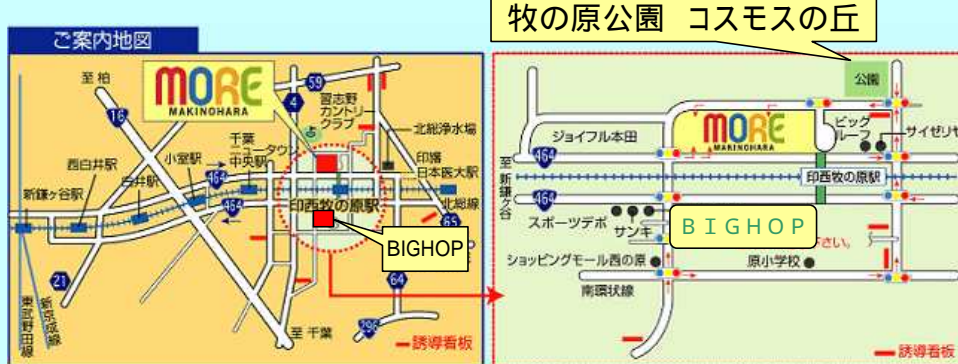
牧の原公園 コスモスの丘

ご案内地図

MORE
MAKINOHARA

至 柏
16
4
59
習志野カントリークラブ
北総浄水場
西白井駅
小室駅
千葉ニュータウン中央駅
印旛日本医大駅
新鎌ヶ谷駅
白井駅
464
464
印西牧の原駅
北総線
65
BIGHOP
21
東武野田線
新京成線
64
至 千葉
296
誘導看板

公園
MORE
MAKINOHARA
ジョイフル本田
ビッグループ
サイゼリヤ
至新鎌ヶ谷
464
464
印西牧の原駅
スポーツデポ
サンキ
BIGHOP
ショッピングモール西の原
原小学校
南環状線
誘導看板